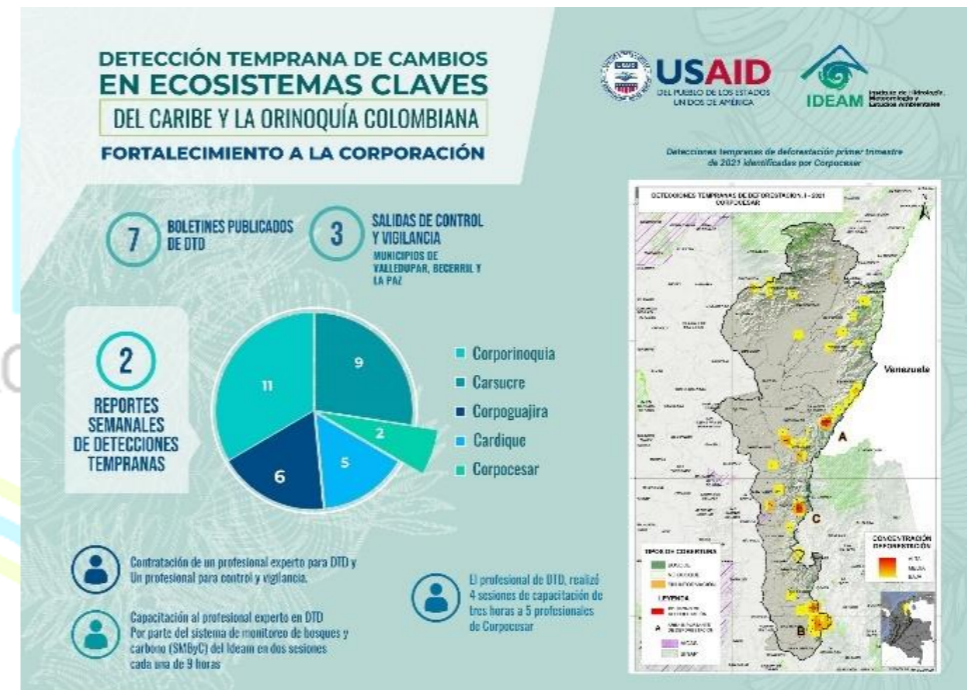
DETECCIÓN TEMPRANA DE CAMBIOS EN ECOSISTEMAS CLAVES

DEL CARIBE Y LA ORINOQUÍA COLOMBIANA

FORTALECIMIENTO A LA CORPORACIÓN

USAID
DEL PUEBLO DE LOS ESTADOS UNIDOS DE AMÉRICA

IDEAM Instituto de Hidrología, Meteorología y Estudios Ambientales

Detecciones tempranas de deforestación primer trimestre de 2021 identificadas por Corpocesar

7 BOLETINES PUBLICADOS DE DTD

3 SALIDAS DE CONTROL Y VIGILANCIA
MUNICIPIOS DE VALLEDUPAR, BECERRIL Y LA PAZ

2 REPORTES SEMANALES DE DETECCIONES TEMPRANAS

11
9
2
5
6

Corporinoquia
Carsucre
Corpoguajira
Cardique
Corpocesar

DETECCIONES TEMPRANAS DE DEFORESTACIÓN I - 2021 CORPOCESAR

Venezuela

A
C
B

CONCENTRACIÓN DEFORESTACIÓN
ALTA
MEDIA
BAJA

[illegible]

Contratación de un profesional experto para DTD y Un profesional para control y vigilancia.

Capacitación al profesional experto en DTD Por parte del sistema de monitoreo de bosques y carbono (SMByC) del Ideam en dos sesiones cada una de 9 horas

El profesional de DTD, realizó 4 sesiones de capacitación de tres horas a 5 profesionales de Corpocesar